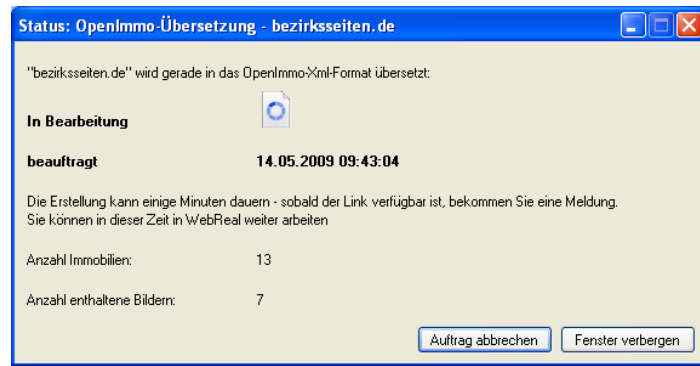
Status: OpenImmo-Übersetzung - bezirksseiten.de

"bezirksseiten.de" wird gerade in das OpenImmo-Xml-Format übersetzt:

In Bearbeitung

beauftragt 14.05.2009 09:43:04

Die Erstellung kann einige Minuten dauern - sobald der Link verfügbar ist, bekommen Sie eine Meldung.
Sie können in dieser Zeit in WebReal weiter arbeiten

Anzahl Immobilien: 13

Anzahl enthaltene Bildern: 7

Auftrag abbrechen

Fenster verbergen